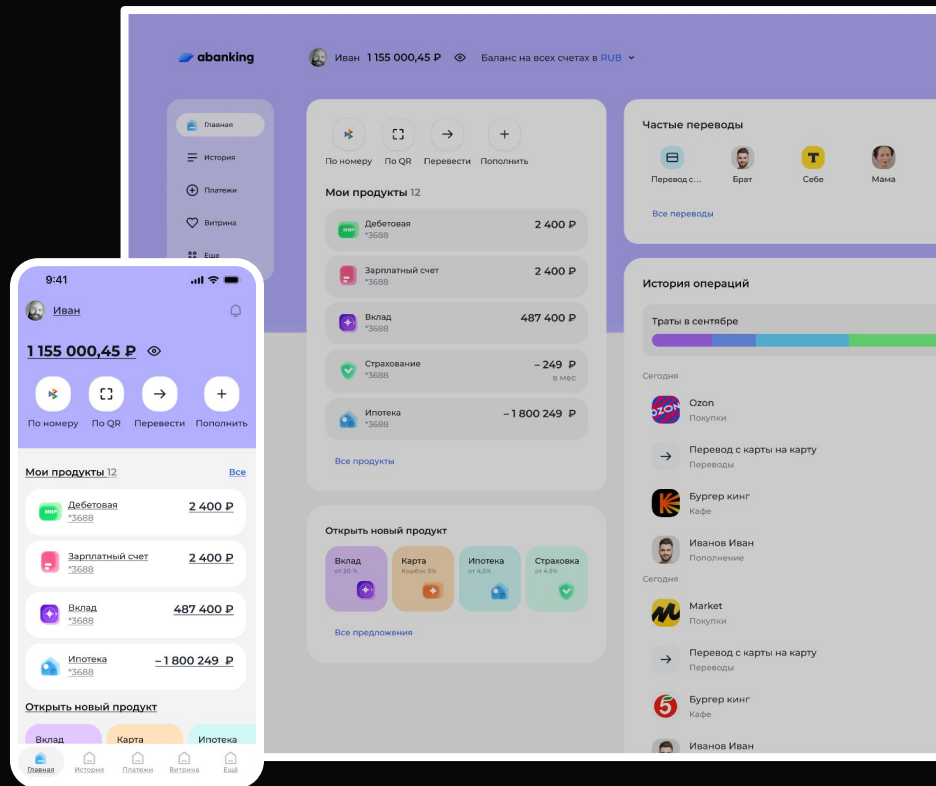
abanking

Иван 1 155 000,45 ₽

Баланс на всех счетах в RUB

Главная
История
Платежи
Витрина
Еще

По номеру
По QR
Перевести
Пополнить

Мои продукты 12

МИР Дебетовая *3688 2 400 ₽
Зарплатный счет *3688 2 400 ₽
Вклад *3688 487 400 ₽
Страхование *3688 – 249 ₽ в мес
Ипотека *3688 – 1 800 249 ₽

Все продукты

Открыть новый продукт

Вклад от 20 %
Карта Кэшбэк 3%
Ипотека от 4,5%
Страховка от 4,5%

Все предложения

Частые переводы

Перевод с...
Брат
Т Себе
Мама

Все переводы

История операций

Траты в сентябре

Сегодня

Ozon Покупки
Перевод с карты на карту Переводы
Бургер кинг Кафе
Иванов Иван Пополнение

Сегодня

Market Покупки
Перевод с карты на карту Переводы
Бургер кинг Кафе
Иванов Иван

9:41

Иван

1 155 000,45 ₽

По номеру
По QR
Перевести
Пополнить

Мои продукты 12
Все

МИР Дебетовая *3688 2 400 ₽
Зарплатный счет *3688 2 400 ₽
Вклад *3688 487 400 ₽
Ипотека *3688 – 1 800 249 ₽

Открыть новый продукт

Вклад
Карта
Ипотека

Главная
История
Платежи
Витрина
Ещё